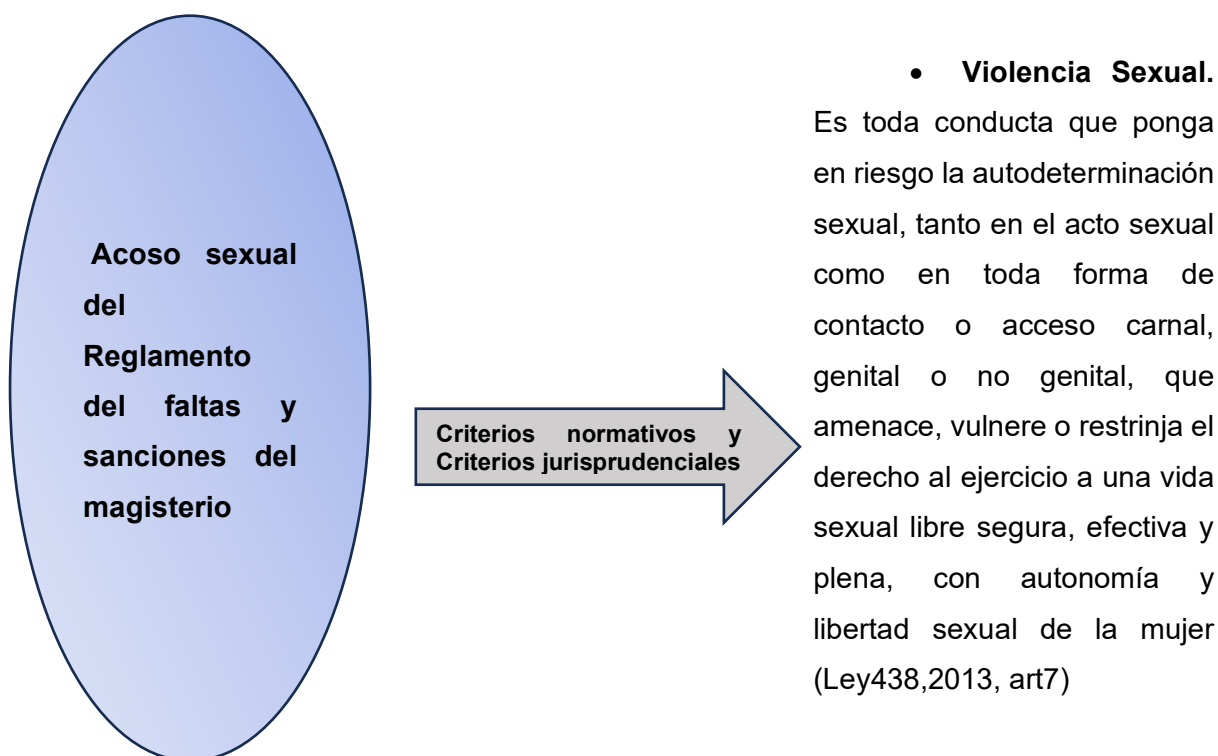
Acoso sexual del Reglamento del faltas y sanciones del magisterio

Criterios normativos y Criterios jurisprudenciales

• Violencia Sexual. Es toda conducta que ponga en riesgo la autodeterminación sexual, tanto en el acto sexual como en toda forma de contacto o acceso carnal, genital o no genital, que amenace, vulnere o restrinja el derecho al ejercicio a una vida sexual libre segura, efectiva y plena, con autonomía y libertad sexual de la mujer (Ley438,2013, art7)